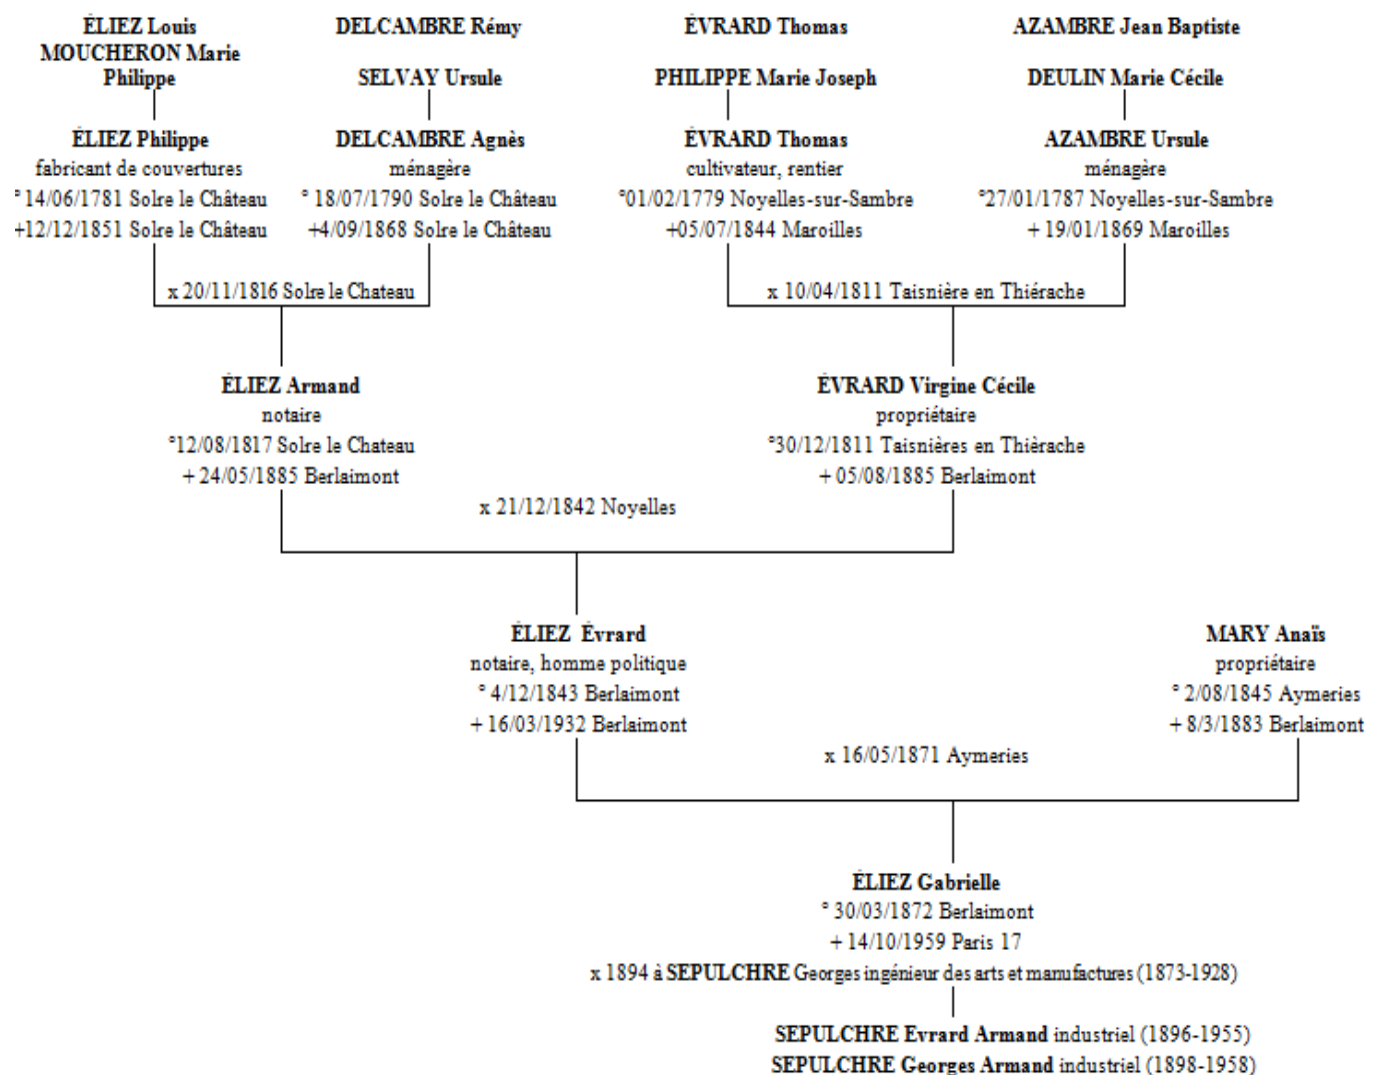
ÉLIEZ Louis
MOUCHERON Marie Philippe

ÉLIEZ Philippe
fabricant de couvertures
° 14/06/1781 Solre le Château
+12/12/1851 Solre le Château

DELCAMBRE Rémy

SELVAY Ursule

DELCAMBRE Agnès
ménagère
° 18/07/1790 Solre le Château
+4/09/1868 Solre le Château

x 20/11/1816 Solre le Chateau

ÉVRARD Thomas

PHILIPPE Marie Joseph

ÉVRARD Thomas
cultivateur, rentier
°01/02/1779 Noyelles-sur-Sambre
+05/07/1844 Maroilles

AZAMBRE Jean Baptiste

DEULIN Marie Cécile

AZAMBRE Ursule
ménagère
°27/01/1787 Noyelles-sur-Sambre
+ 19/01/1869 Maroilles

x 10/04/1811 Taisnière en Thiérache

ÉLIEZ Armand
notaire
°12/08/1817 Solre le Chateau
+ 24/05/1885 Berlaimont

ÉVRARD Virgine Cécile
propriétaire
°30/12/1811 Taisnières en Thièrache
+ 05/08/1885 Berlaimont

x 21/12/1842 Noyelles

ÉLIEZ Évrard
notaire, homme politique
° 4/12/1843 Berlaimont
+ 16/03/1932 Berlaimont

MARY Anaïs
propriétaire
° 2/08/1845 Aymeries
+ 8/3/1883 Berlaimont

x 16/05/1871 Aymeries

ÉLIEZ Gabrielle
° 30/03/1872 Berlaimont
+ 14/10/1959 Paris 17
x 1894 à SEPULCHRE Georges ingénieur des arts et manufactures (1873-1928)

SEPULCHRE Evrard Armand industriel (1896-1955)
SEPULCHRE Georges Armand industriel (1898-1958)